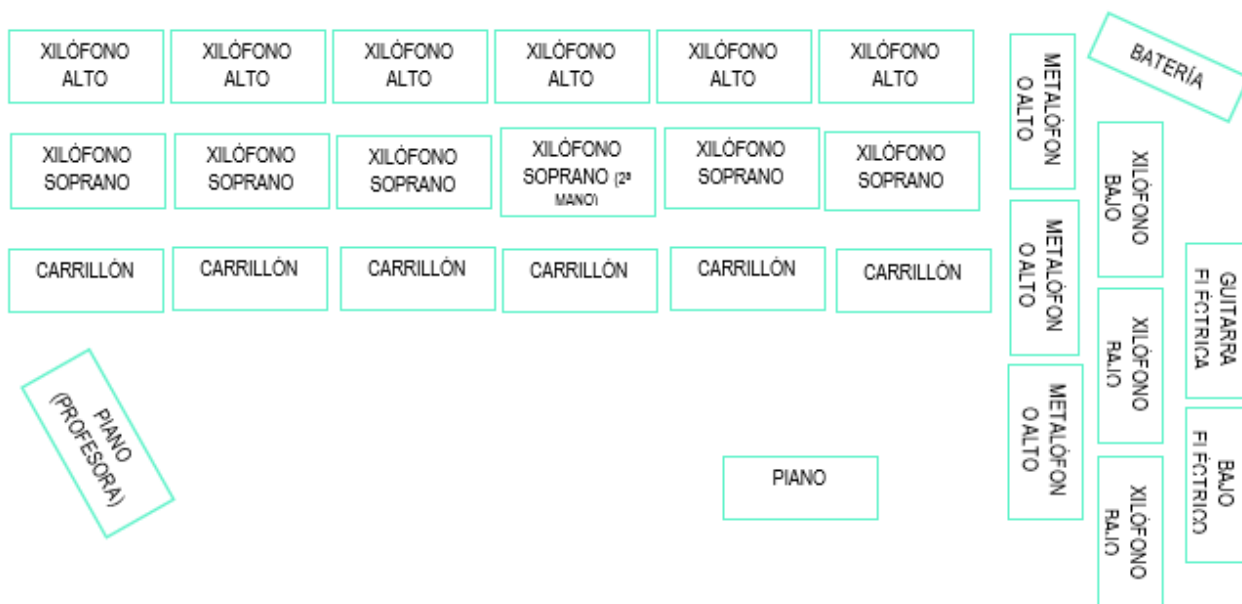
XILÓFONO ALTO

XILÓFONO ALTO

XILÓFONO ALTO

XILÓFONO ALTO

XILÓFONO ALTO

XILÓFONO ALTO

METALÓFONO ALTO

BATERÍA

XILÓFONO SOPRANO

XILÓFONO SOPRANO

XILÓFONO SOPRANO

XILÓFONO SOPRANO (2ª MANO)

XILÓFONO SOPRANO

XILÓFONO SOPRANO

XILÓFONO BAJO

CARRILLÓN

CARRILLÓN

CARRILLÓN

CARRILLÓN

CARRILLÓN

CARRILLÓN

METALÓFONO ALTO

GUITARRA ELÉCTRICA

XILÓFONO BAJO

PIANO (PROFESORA)

METALÓFONO ALTO

PIANO

BAJO ELÉCTRICO

XILÓFONO BAJO